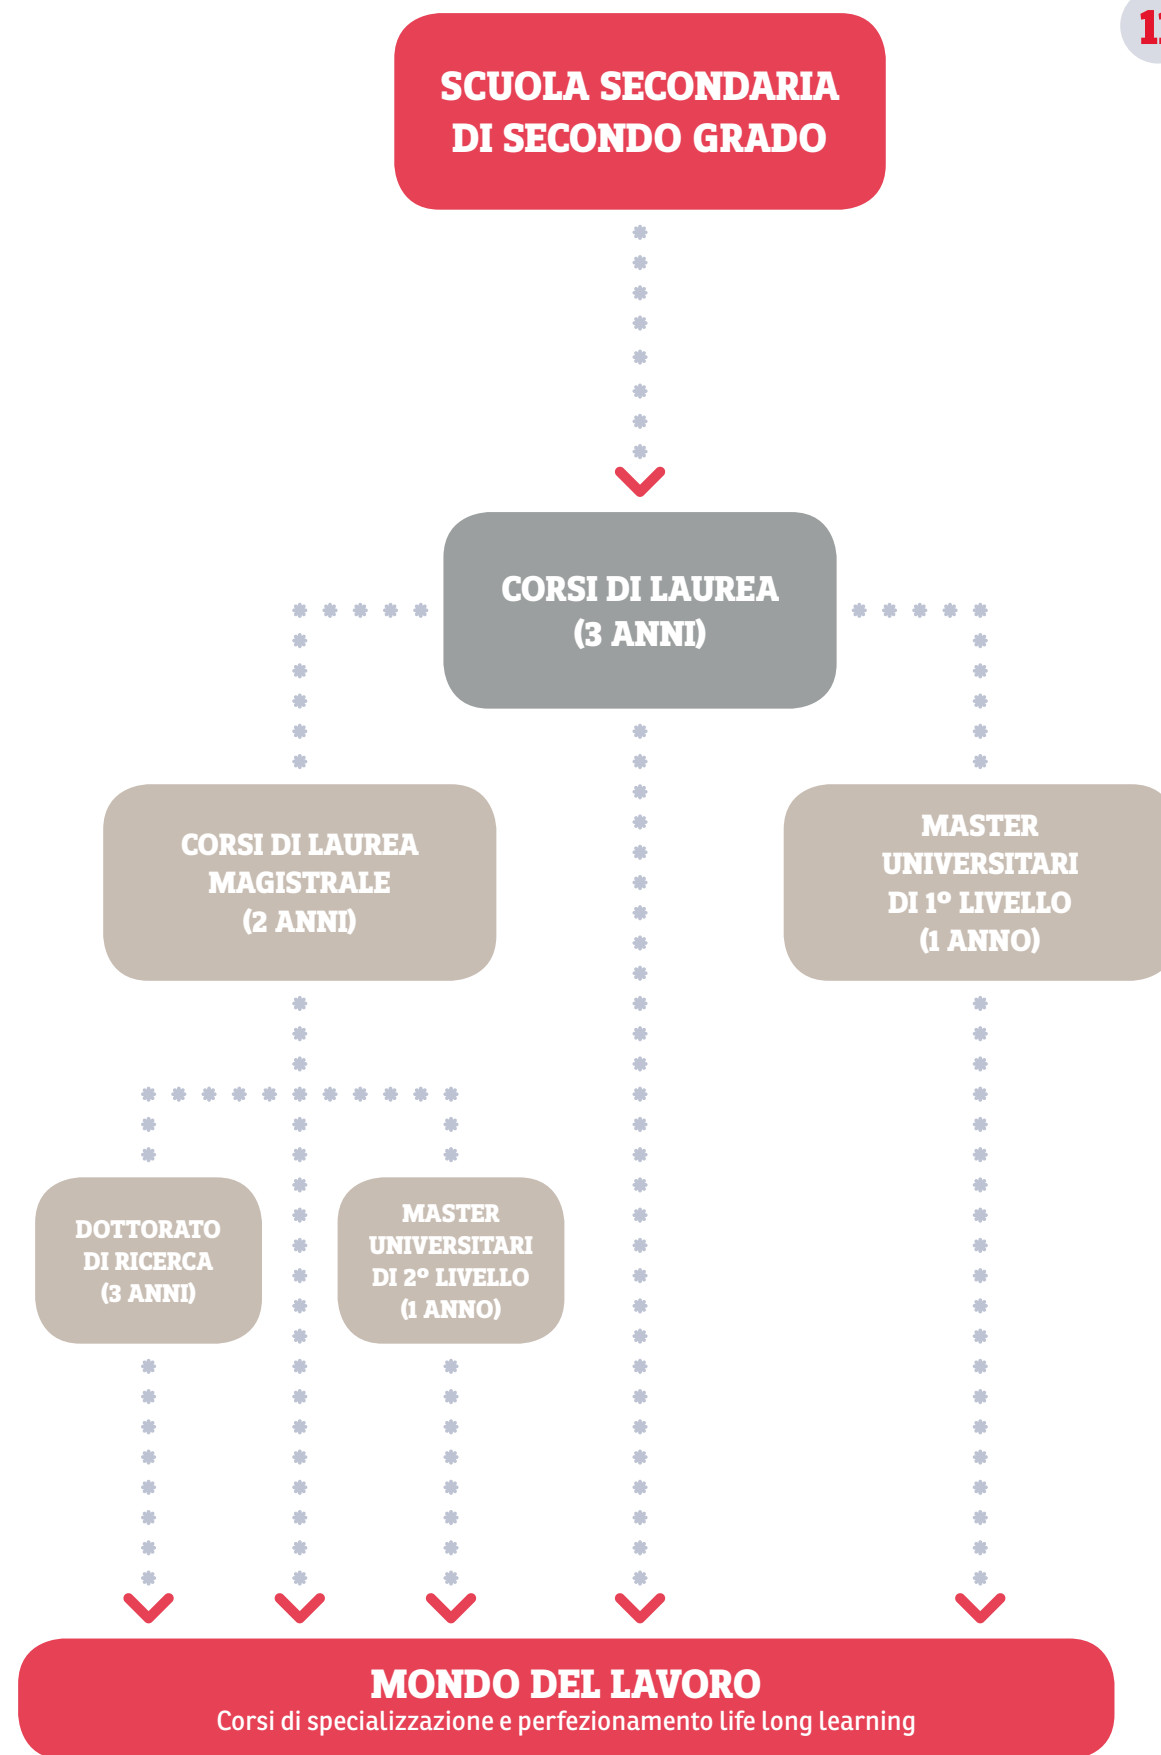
1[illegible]

SCUOLA SECONDARIA DI SECONDO GRADO

CORSI DI LAUREA (3 ANNI)

CORSI DI LAUREA MAGISTRALE (2 ANNI)

MASTER UNIVERSITARI DI 1° LIVELLO (1 ANNO)

DOTTORATO DI RICERCA (3 ANNI)

MASTER UNIVERSITARI DI 2° LIVELLO (1 ANNO)

MONDO DEL LAVORO
Corsi di specializzazione e perfezionamento life long learning